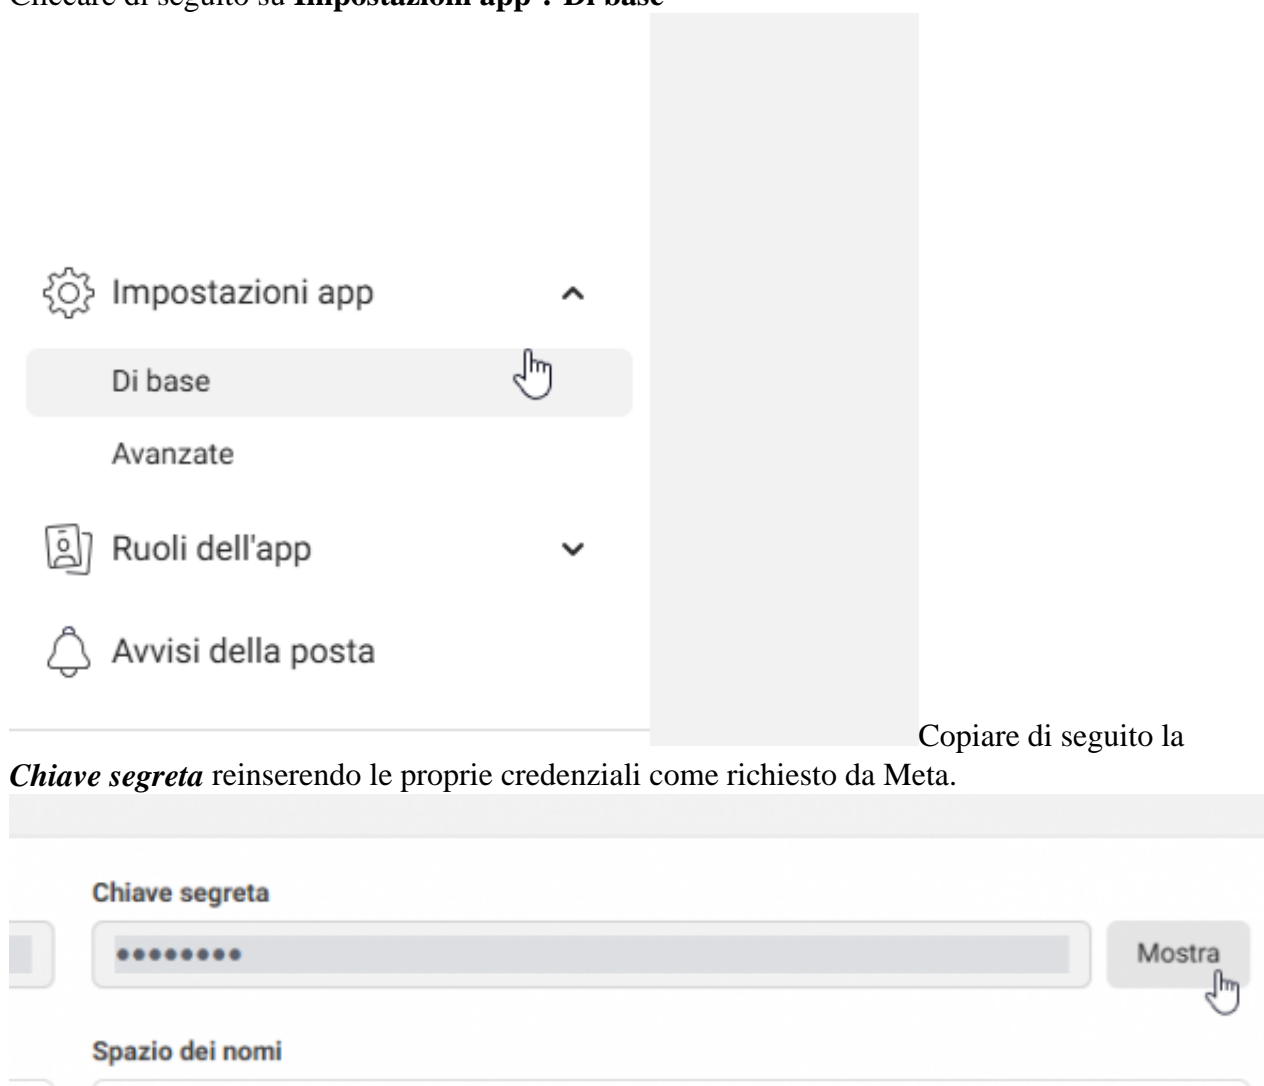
Cliccare di seguito su **Impostazioni app > Di base**

Impostazioni app

Di base

Avanzate

Ruoli dell'app

Avvisi della posta

Copiare di seguito la ***Chiave segreta*** reinserendo le proprie credenziali come richiesto da Meta.

Chiave segreta

••••••••

Mostra

Spazio dei nomi